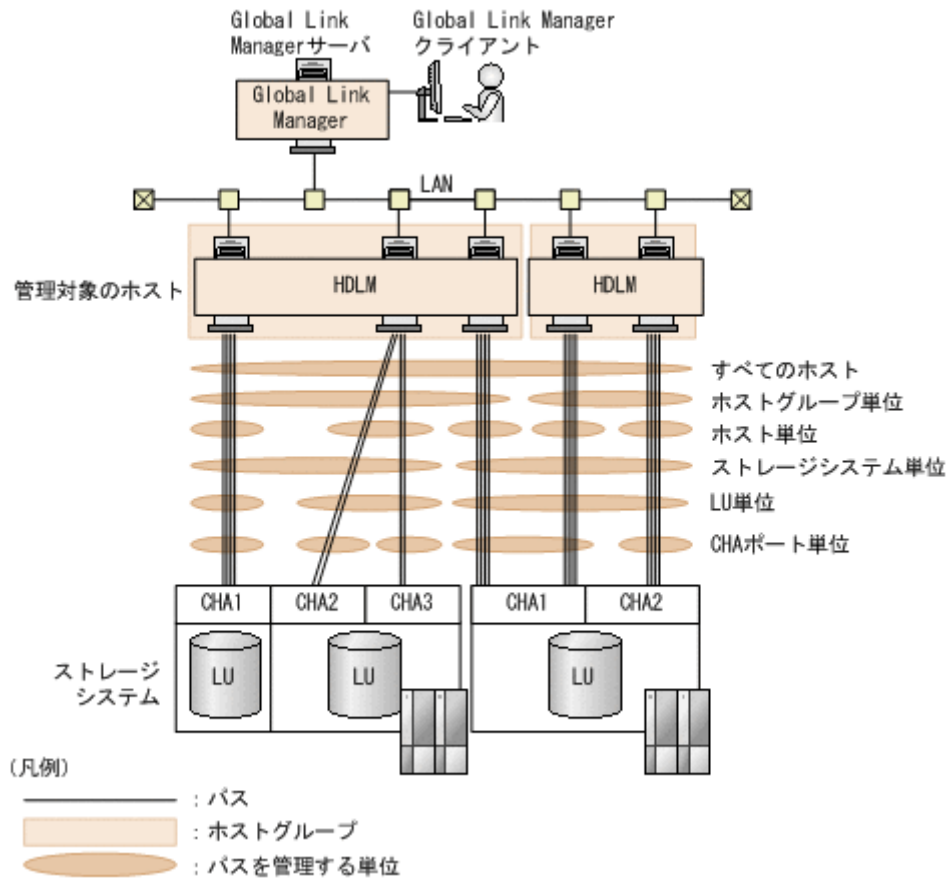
Global Link Managerサーバ

Global Link Managerクライアント

Global Link Manager

LAN

管理対象のホスト

HDLM

HDLM

すべてのホスト

ホストグループ単位

ホスト単位

ストレージシステム単位

LU単位

CHAポート単位

CHA1

CHA2

CHA3

CHA1

CHA2

ストレージシステム

LU

LU

LU

(凡例)

：パス

：ホストグループ

：パスを管理する単位